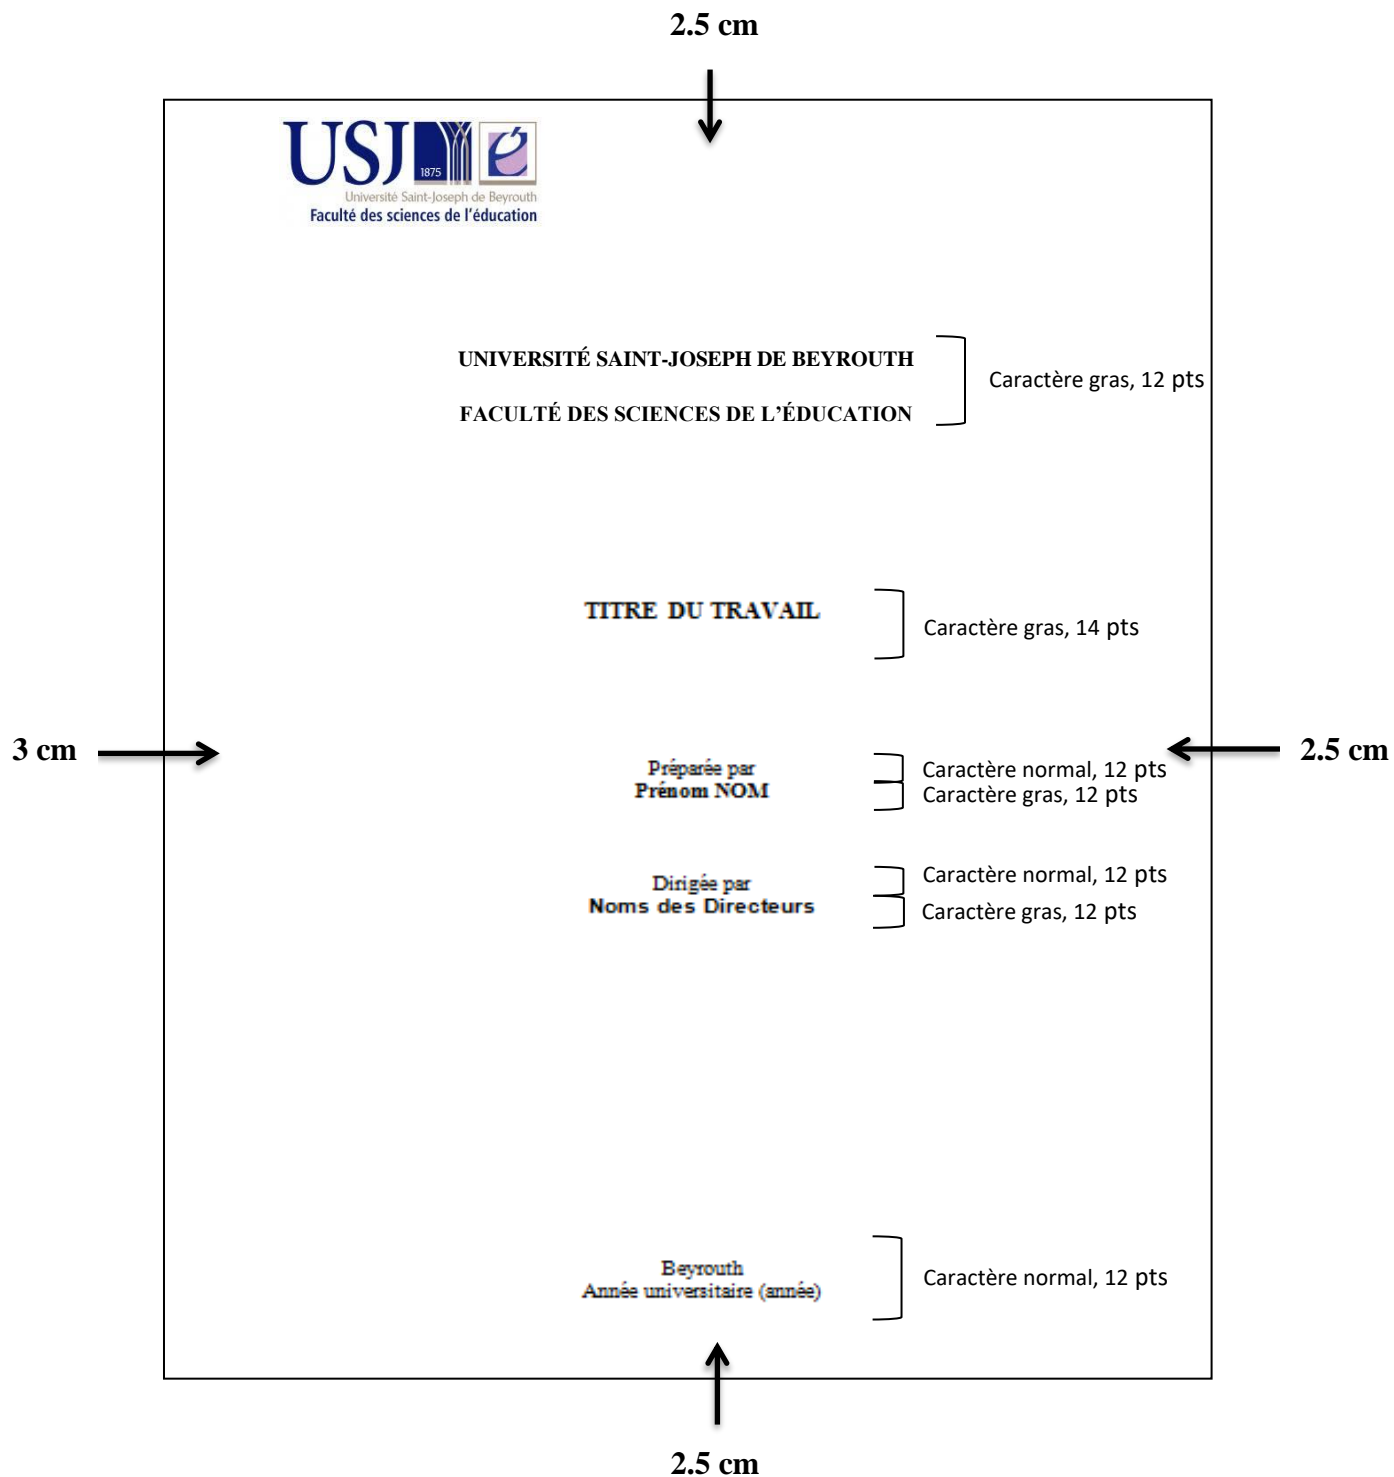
2.5 cm

USJ 1875 é
Université Saint-Joseph de Beyrouth
Faculté des sciences de l'éducation

UNIVERSITÉ SAINT-JOSEPH DE BEYROUTH

FACULTÉ DES SCIENCES DE L'ÉDUCATION

Caractère gras, 12 pts

TITRE DU TRAVAIL

Caractère gras, 14 pts

3 cm

2.5 cm

Préparée par
Prénom NOM

Caractère normal, 12 pts
Caractère gras, 12 pts

Dirigée par
Noms des Directeurs

Caractère normal, 12 pts
Caractère gras, 12 pts

Beyrouth
Année universitaire (année)

Caractère normal, 12 pts

2.5 cm